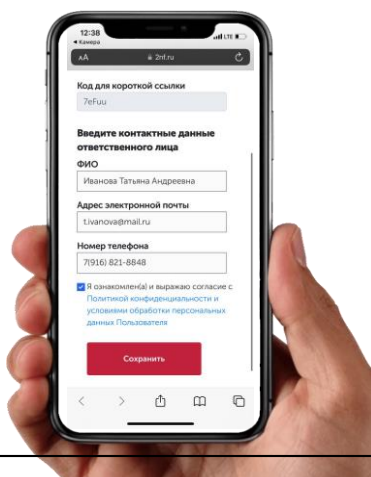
12:38
◂ Камера
LTE
AA
2nf.ru
Код для короткой ссылки
7eFuu
Введите контактные данные ответственного лица
ФИО
Иванова Татьяна Андреевна
Адрес электронной почты
t.ivanova@mail.ru
Номер телефона
7(916) 821-8848
Я ознакомлен(а) и выражаю согласие с Политикой конфиденциальности и условиями обработки персональных данных Пользователя
Сохранить